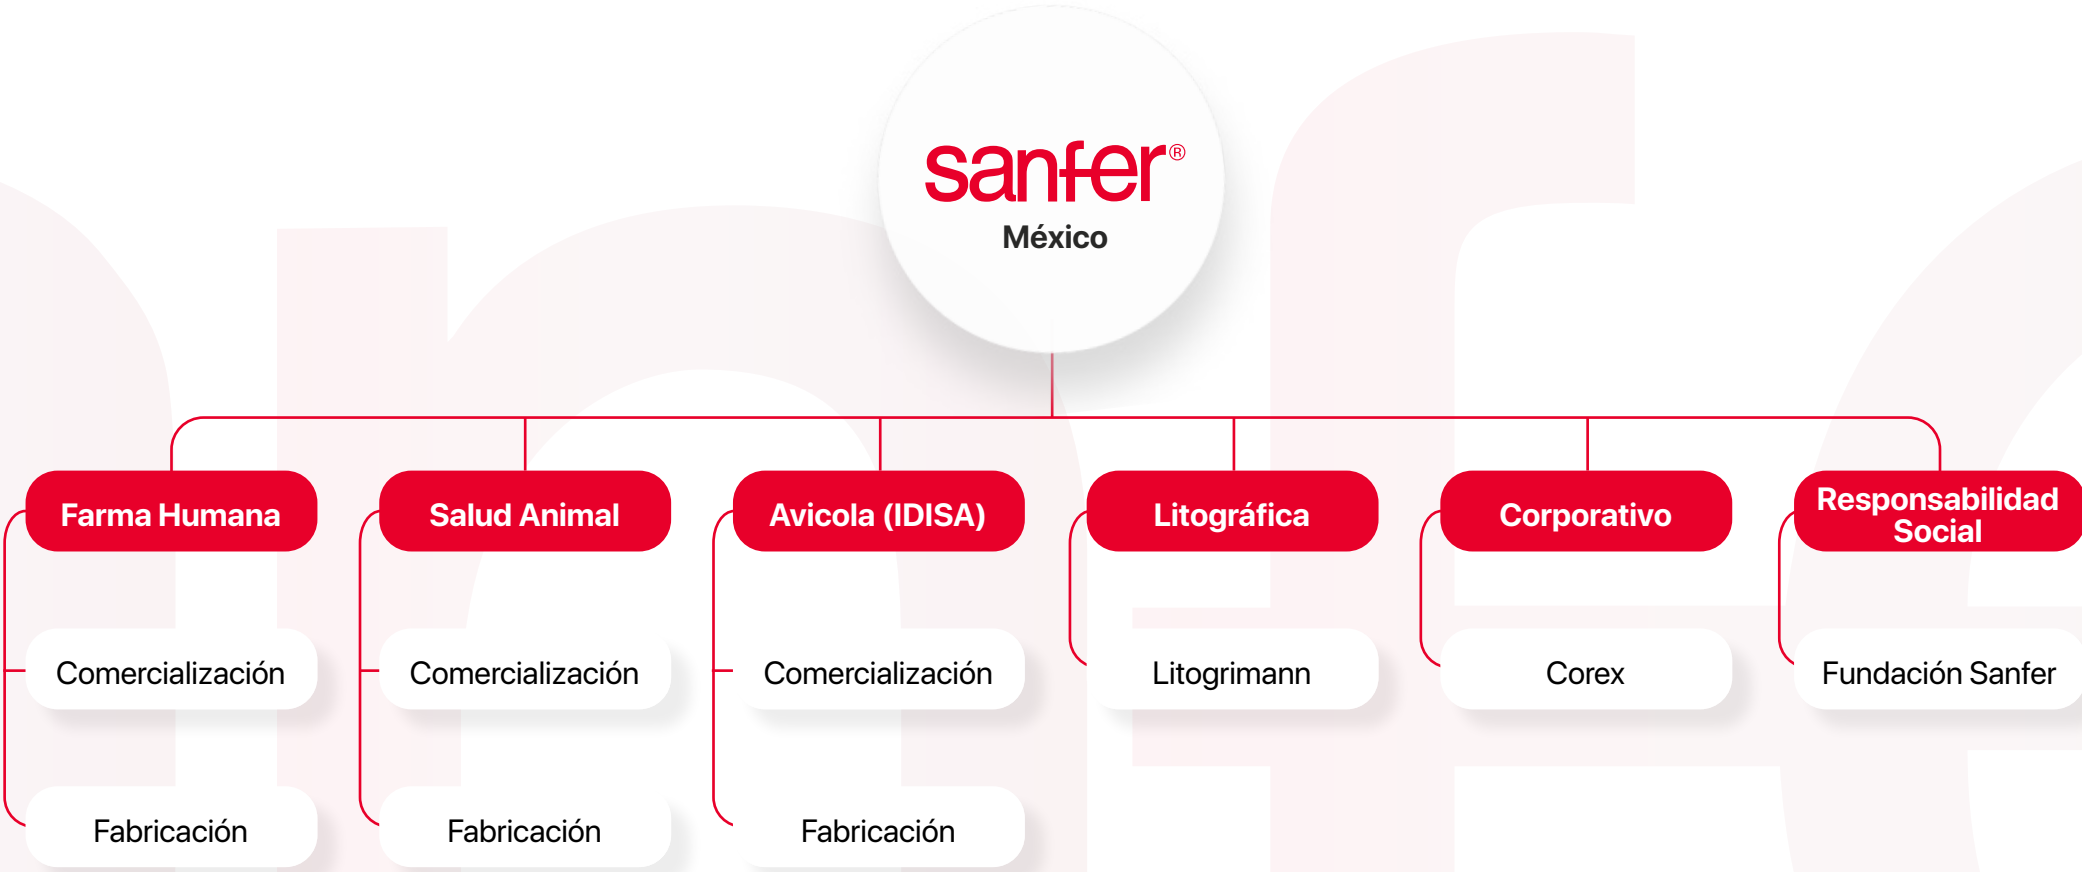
sanfer®
México

Farma Humana
Comercialización
Fabricación

Salud Animal
Comercialización
Fabricación

Avicola (IDISA)
Comercialización
Fabricación

Litográfica
Litogrimann

Corporativo
Corex

Responsabilidad Social
Fundación Sanfer